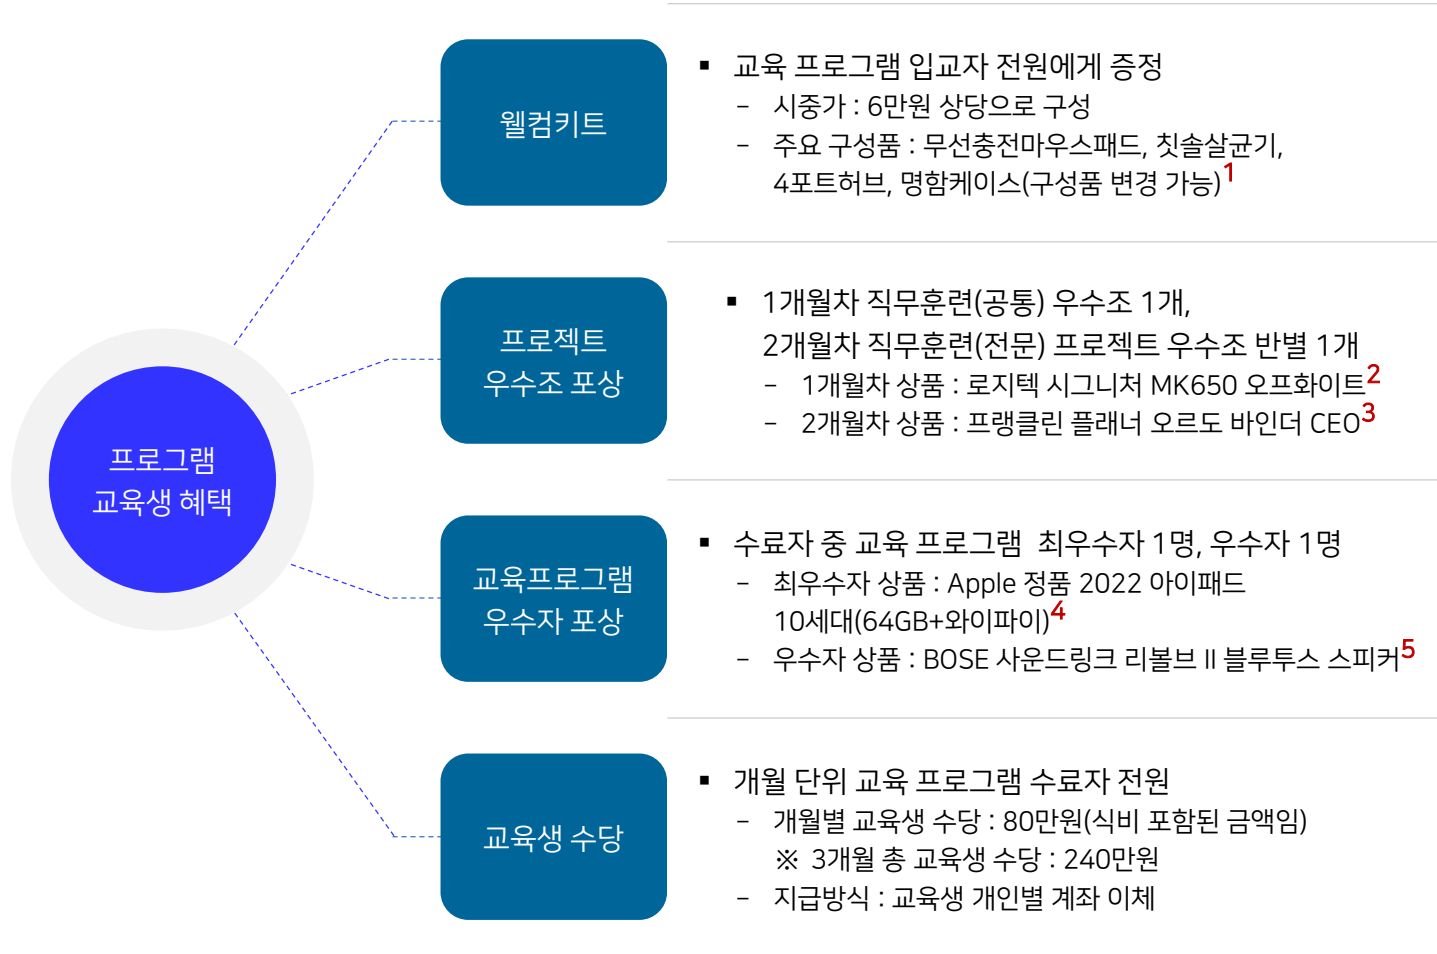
프로그램
교육생 혜택

웰컴키트

▪ 교육 프로그램 입교자 전원에게 증정
– 시중가 : 6만원 상당으로 구성
– 주요 구성품 : 무선충전마우스패드, 칫솔살균기, 4포트허브, 명함케이스(구성품 변경 가능)$^1$

프로젝트
우수조 포상

▪ 1개월차 직무훈련(공통) 우수조 1개, 2개월차 직무훈련(전문) 프로젝트 우수조 반별 1개
– 1개월차 상품 : 로지텍 시그니처 MK650 오프화이트$^2$
– 2개월차 상품 : 프랭클린 플래너 오르도 바인더 CEO$^3$

교육프로그램
우수자 포상

▪ 수료자 중 교육 프로그램 최우수자 1명, 우수자 1명
– 최우수자 상품 : Apple 정품 2022 아이패드 10세대(64GB+와이파이)$^4$
– 우수자 상품 : BOSE 사운드링크 리볼브 II 블루투스 스피커$^5$

교육생 수당

▪ 개월 단위 교육 프로그램 수료자 전원
– 개월별 교육생 수당 : 80만원(식비 포함된 금액임)
※ 3개월 총 교육생 수당 : 240만원
– 지급방식 : 교육생 개인별 계좌 이체